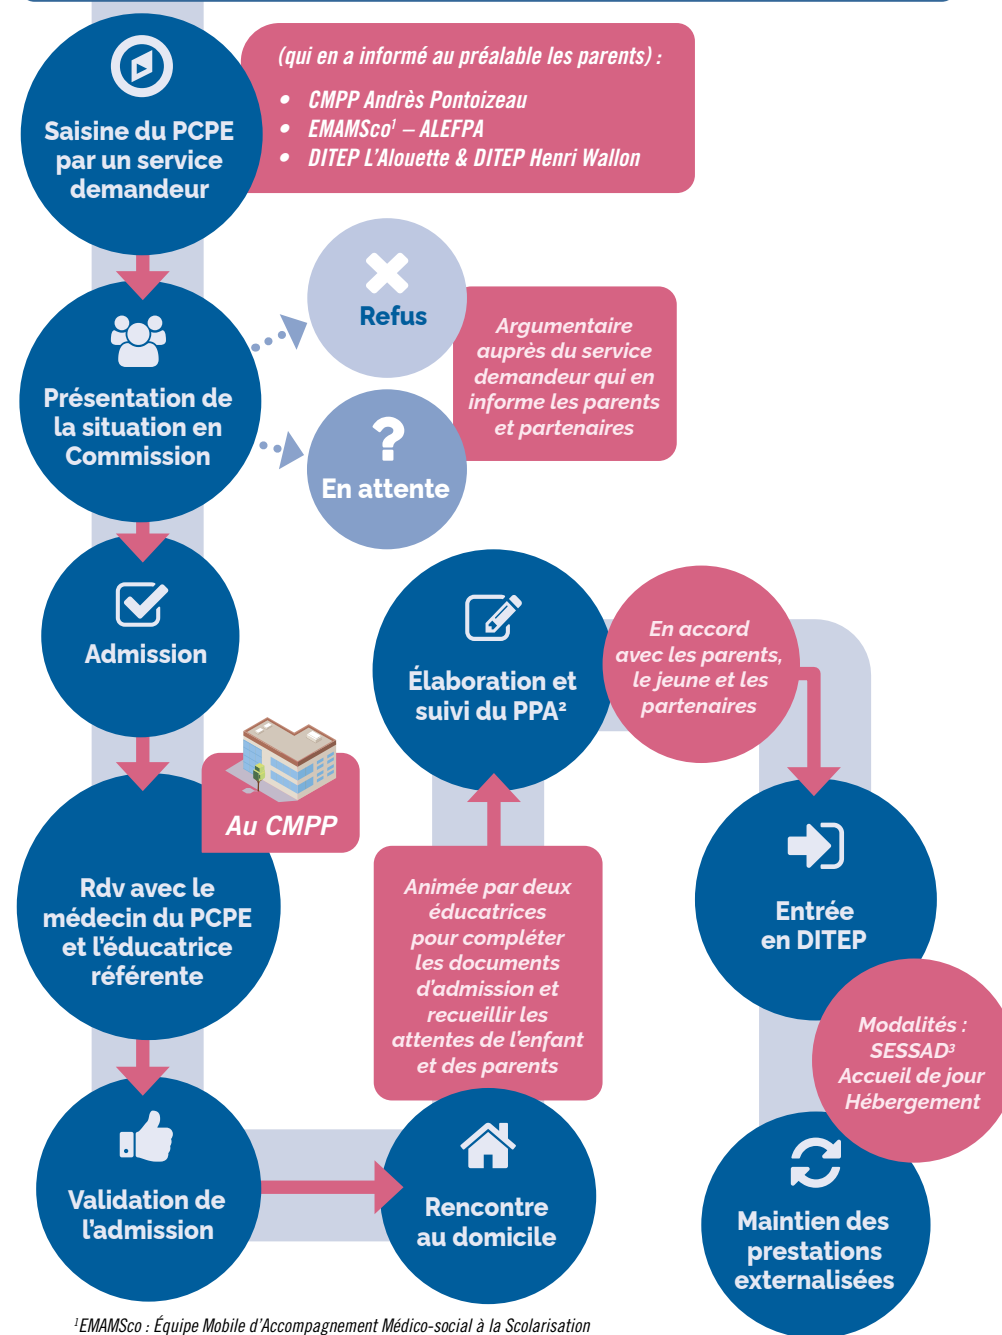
Saisine du PCPE par un service demandeur

(qui en a informé au préalable les parents) :
- CMPP Andrès Pontoizeau
- EMAMSco¹ – ALEFPA
- DITEP L'Alouette & DITEP Henri Wallon

Présentation de la situation en Commission

Refus

En attente

Argumentaire auprès du service demandeur qui en informe les parents et partenaires

Admission

Au CMPP

Rdv avec le médecin du PCPE et l'éducatrice référente

Validation de l'admission

Rencontre au domicile

Animée par deux éducatrices pour compléter les documents d'admission et recueillir les attentes de l'enfant et des parents

Élaboration et suivi du PPA²

En accord avec les parents, le jeune et les partenaires

Entrée en DITEP

Modalités : SESSAD³ Accueil de jour Hébergement

Maintien des prestations externalisées

¹EMAMSco : Équipe Mobile d'Accompagnement Médico-social à la Scolarisation